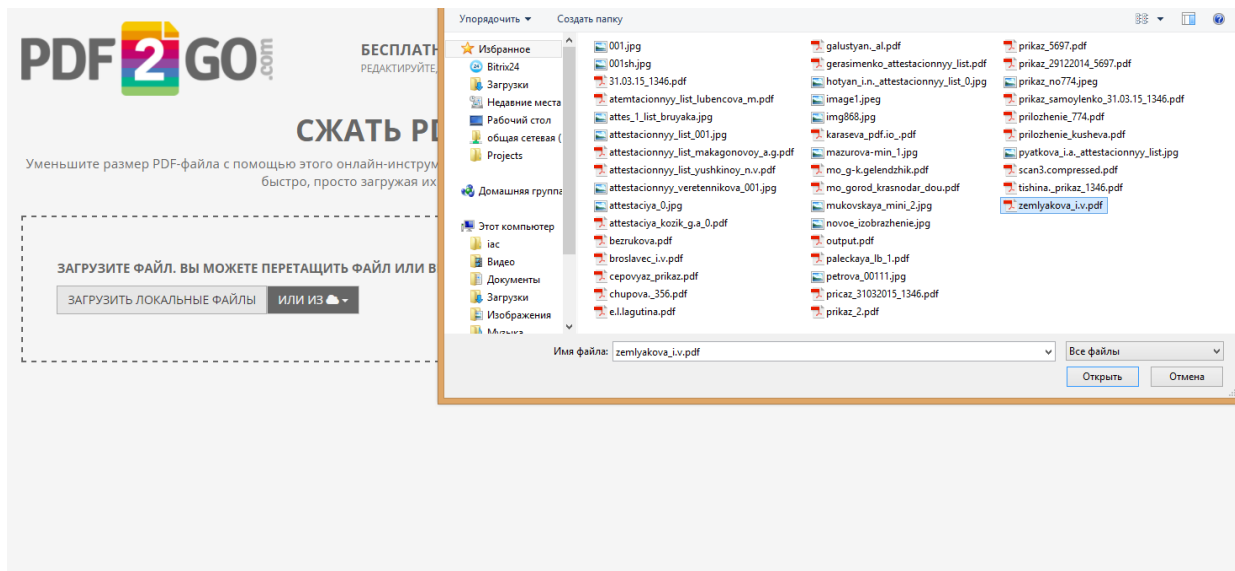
PDF2GO.com

БЕСПЛАТН
РЕДАКТИРУЙТЕ

СЖАТЬ PD

Уменьшите размер PDF-файла с помощью этого онлайн-инстру
быстро, просто загружая их

ЗАГРУЗИТЕ ФАЙЛ. ВЫ МОЖЕТЕ ПЕРЕТАЩИТЬ ФАЙЛ ИЛИ В

ЗАГРУЗИТЬ ЛОКАЛЬНЫЕ ФАЙЛЫ
ИЛИ ИЗ

Упорядочить ▾
Создать папку

Избранное
Bitrix24
Загрузки
Недавние места
Рабочий стол
общая сетевая (
Projects

Домашняя группа

Этот компьютер
iac
Видео
Документы
Загрузки
Изображения
Музыка

001.jpg
001sh.jpg
31.03.15_1346.pdf
atemtacionnyy_list_lubencova_m.pdf
attes_1_list_bruyaka.jpg
attestacionnyy_list_001.jpg
attestacionnyy_list_makagonovoy_a.g.pdf
attestacionnyy_list_yushkinoy_n.v.pdf
attestacionnyy_veretennikova_001.jpg
attestaciya_0.jpg
attestaciya_kozik_g.a_0.pdf
bezrukova.pdf
broslavec_i.v.pdf
cepovyaz_prikaz.pdf
chupova._356.pdf
e.l.lagutina.pdf
galustyan._al.pdf
gerasimenko_attestacionnyy_list.pdf
hotyan_i.n._attestacionnyy_list_0.jpg
image1.jpeg
img868.jpg
karaseva_pdf.io_.pdf
mazurova-min_1.jpg
mo_g-k.gelendzhik.pdf
mo_gorod_krasnodar_dou.pdf
mukovskaya_mini_2.jpg
novoe_izobrazhenie.jpg
output.pdf
paleckaya_lb_1.pdf
petrova_00111.jpg
pricaz_31032015_1346.pdf
prikaz_2.pdf
prikaz_5697.pdf
prikaz_29122014_5697.pdf
prikaz_no774.jpeg
prikaz_samoylenko_31.03.15_1346.pdf
prilozhenie_774.pdf
prilozhenie_kusheva.pdf
pyatkova_i.a._attestacionnyy_list.jpg
scan3.compressed.pdf
tishina._prikaz_1346.pdf
zemlyakova_i.v.pdf

Имя файла: zemlyakova_i.v.pdf
Все файлы
Открыть
Отмена